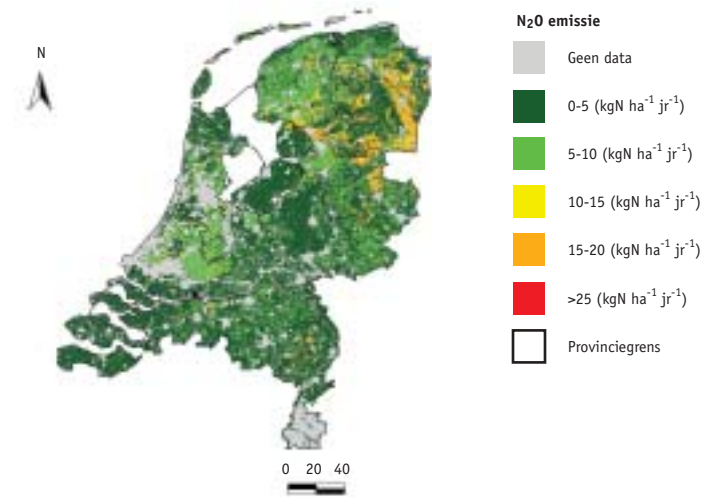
N

$N_2O$ emissie

Geen data

0-5 (kgN $ha^{-1}$ $jr^{-1}$)

5-10 (kgN $ha^{-1}$ $jr^{-1}$)

10-15 (kgN $ha^{-1}$ $jr^{-1}$)

15-20 (kgN $ha^{-1}$ $jr^{-1}$)

>25 (kgN $ha^{-1}$ $jr^{-1}$)

Provinciegrens

0 20 40